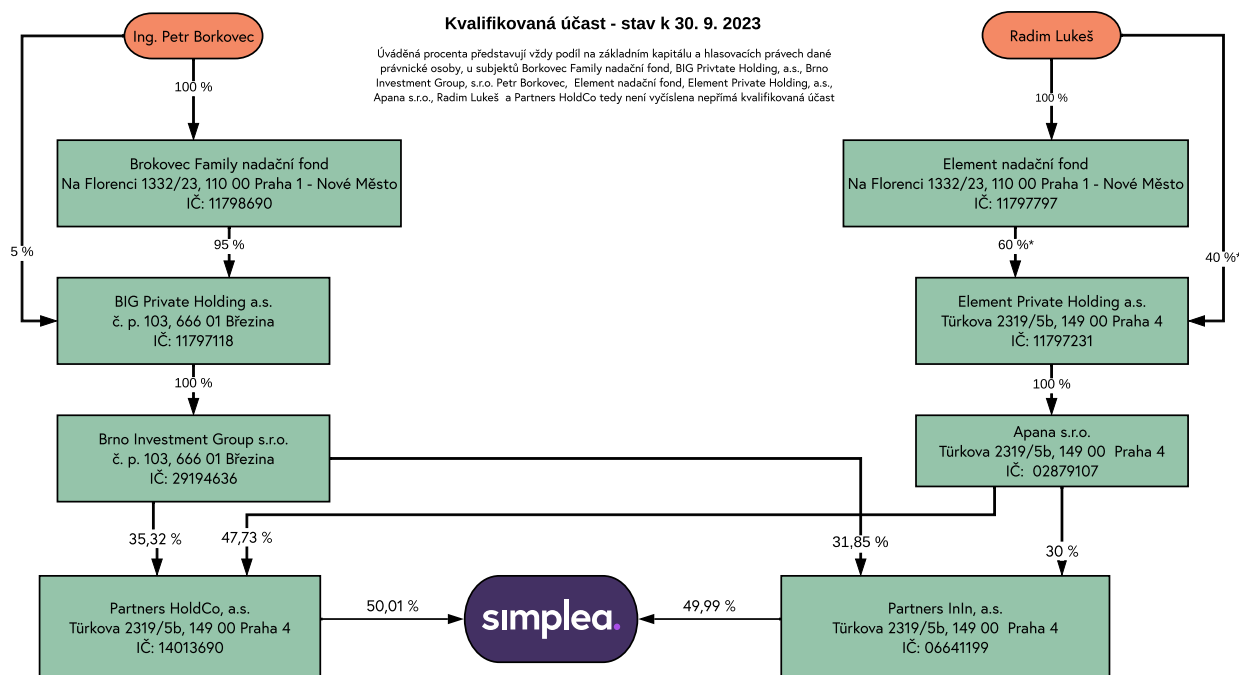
Kvalifikovaná účast - stav k 30. 9. 2023

Úváděná procenta představují vždy podíl na základním kapitálu a hlasovacích právech dané právnické osoby, u subjektů Borkovec Family nadační fond, BIG Privtate Holding, a.s., Brno Investment Group, s.r.o. Petr Borkovec, Element nadační fond, Element Private Holding, a.s., Apana s.r.o., Radim Lukeš a Partners HoldCo tedy není vyčíslena nepřímá kvalifikovaná účast

Ing. Petr Borkovec

Radim Lukeš

100 %

100 %

Brokovec Family nadační fond
Na Florenci 1332/23, 110 00 Praha 1 - Nové Město
IČ: 11798690

Element nadační fond
Na Florenci 1332/23, 110 00 Praha 1 - Nové Město
IČ: 11797797

5 %

95 %

60 %*

40 %*

BIG Private Holding a.s.
č. p. 103, 666 01 Březina
IČ: 11797118

Element Private Holding a.s.
Türkova 2319/5b, 149 00 Praha 4
IČ: 11797231

100 %

100 %

Brno Investment Group s.r.o.
č. p. 103, 666 01 Březina
IČ: 29194636

Apana s.r.o.
Türkova 2319/5b, 149 00 Praha 4
IČ: 02879107

35,32 %

47,73 %

31,85 %

30 %

Partners HoldCo, a.s.
Türkova 2319/5b, 149 00 Praha 4
IČ: 14013690

50,01 %

simplea.

49,99 %

Partners InIn, a.s.
Türkova 2319/5b, 149 00 Praha 4
IČ: 06641199